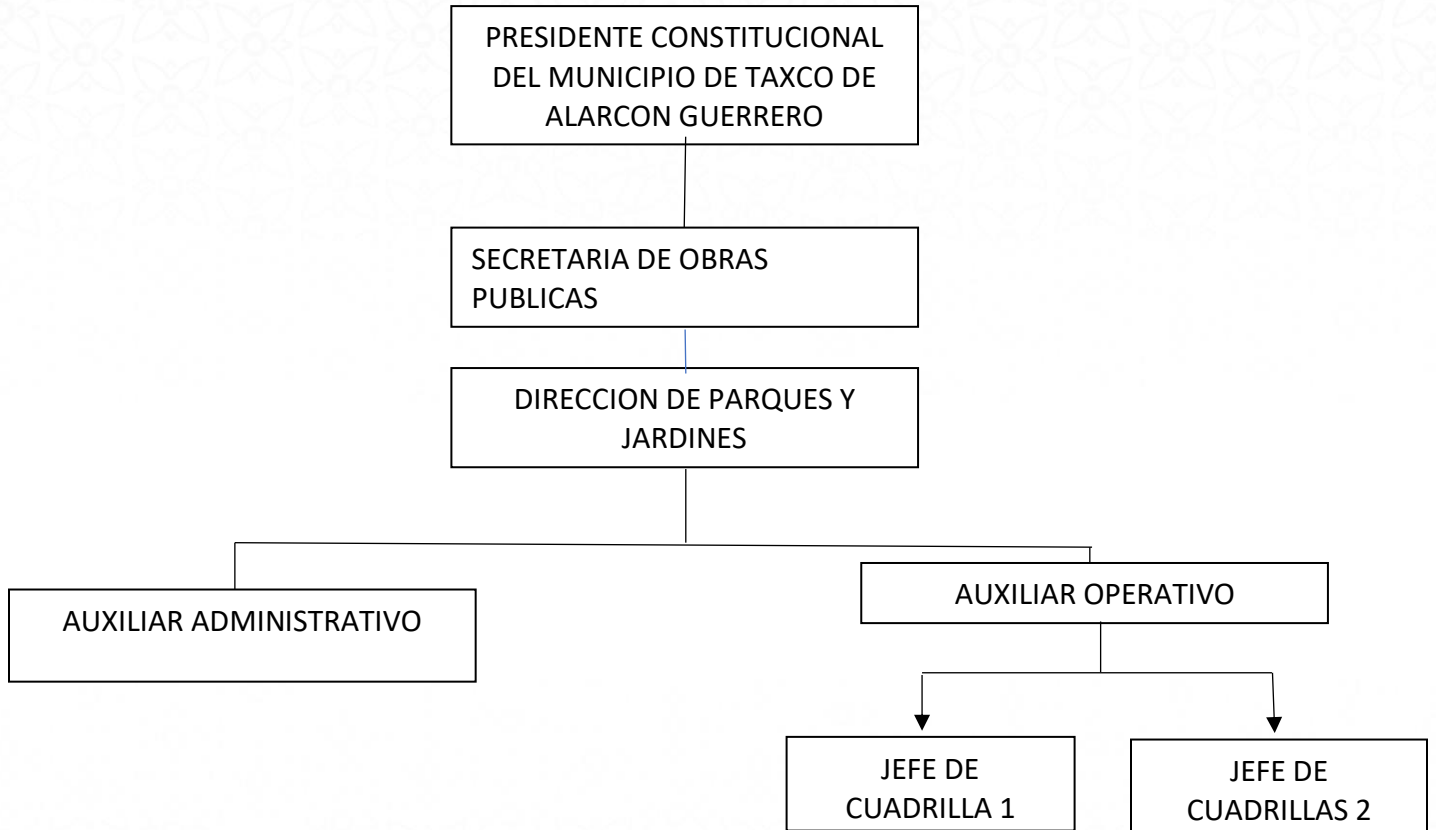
PRESIDENTE CONSTITUCIONAL DEL MUNICIPIO DE TAXCO DE ALARCON GUERRERO

SECRETARIA DE OBRAS PUBLICAS

DIRECCION DE PARQUES Y JARDINES

AUXILIAR ADMINISTRATIVO

AUXILIAR OPERATIVO

JEFE DE CUADRILLA 1

JEFE DE CUADRILLAS 2